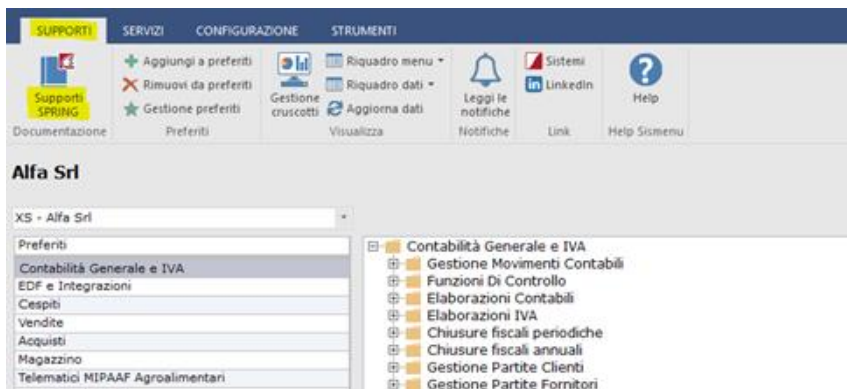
SUPPORTI SERVIZI CONFIGURAZIONE STRUMENTI

Supporti SPRING
Documentazione

Aggiungi a preferiti
Rimuovi da preferiti
Gestione preferiti
Preferiti

Gestione cruscotti
Riquadro menu
Riquadro dati
Aggiorna dati
Visualizza

Leggi le notifiche
Notifiche

Sistemi
LinkedIn
Link

Help
Help Sismenu

Alfa Srl

XS - Alfa Srl

Preferiti
Contabilità Generale e IVA
EDF e Integrazioni
Cespiti
Vendite
Acquisti
Magazzino
Telematici MIPAAF Agroalimentari

Contabilità Generale e IVA
Gestione Movimenti Contabili
Funzioni Di Controllo
Elaborazioni Contabili
Elaborazioni IVA
Chiusure fiscali periodiche
Chiusure fiscali annuali
Gestione Partite Clienti
Gestione Partite Fornitori